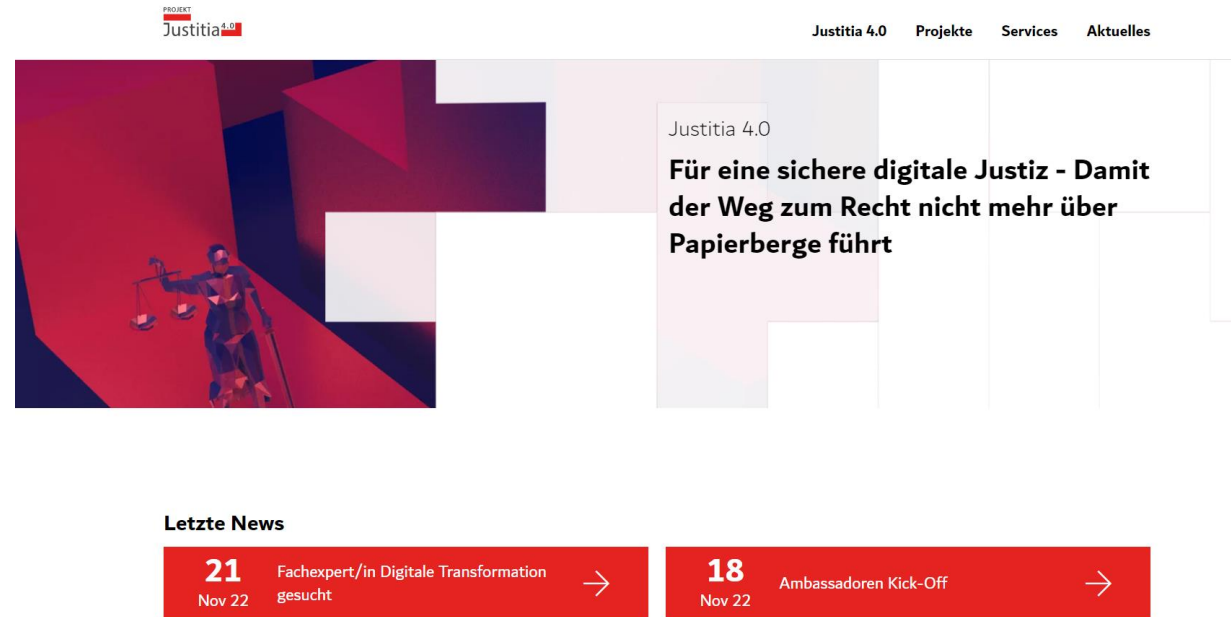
PROJEKT
Justitia 4.0

Justitia 4.0 Projekte Services Aktuelles

Justitia 4.0

Für eine sichere digitale Justiz - Damit der Weg zum Recht nicht mehr über Papierberge führt

Letzte News

21
Nov 22
Fachexpert/in Digitale Transformation gesucht

18
Nov 22
Ambassadoren Kick-Off